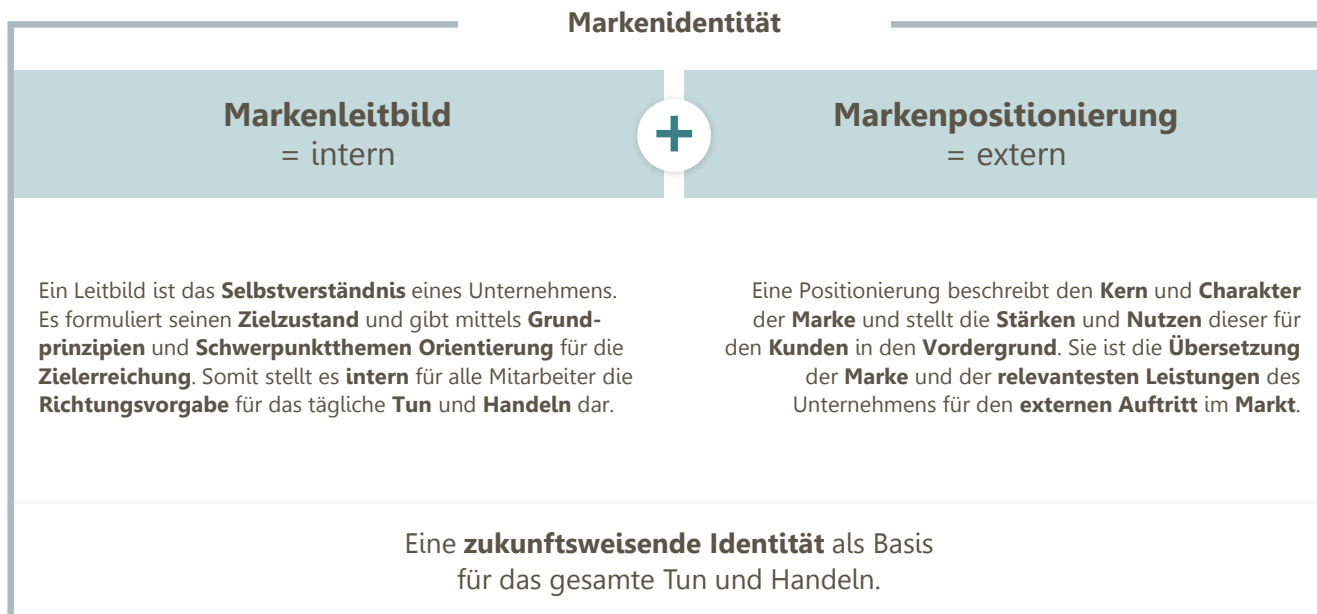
Markenidentität

Markenleitbild
= intern

+

Markenpositionierung
= extern

Ein Leitbild ist das Selbstverständnis eines Unternehmens. Es formuliert seinen Zielzustand und gibt mittels Grundprinzipien und Schwerpunktthemen Orientierung für die Zielerreichung. Somit stellt es intern für alle Mitarbeiter die Richtungsvorgabe für das tägliche Tun und Handeln dar.

Eine Positionierung beschreibt den Kern und Charakter der Marke und stellt die Stärken und Nutzen dieser für den Kunden in den Vordergrund. Sie ist die Übersetzung der Marke und der relevantesten Leistungen des Unternehmens für den externen Auftritt im Markt.

Eine zukunftsweisende Identität als Basis für das gesamte Tun und Handeln.